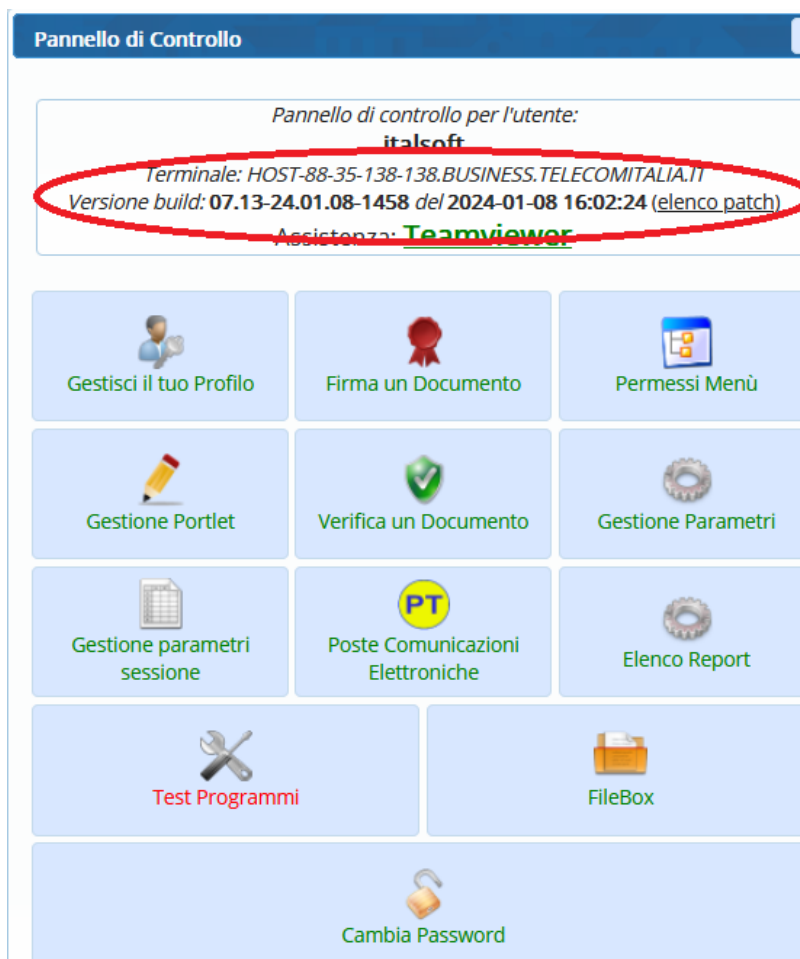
Pannello di Controllo

Pannello di controllo per l'utente:
italsoft
Terminale: HOST-88-35-138-138.BUSINESS.TELECOMITALIA.IT
Versione build: 07.13-24.01.08-1458 del 2024-01-08 16:02:24 (elenco patch)
Assistenza: Teamviewer

Gestisci il tuo Profilo

Firma un Documento

Permessi Menù

Gestione Portlet

Verifica un Documento

Gestione Parametri

Gestione parametri sessione

PT
Poste Comunicazioni Elettroniche

Elenco Report

Test Programmi

FileBox

Cambia Password